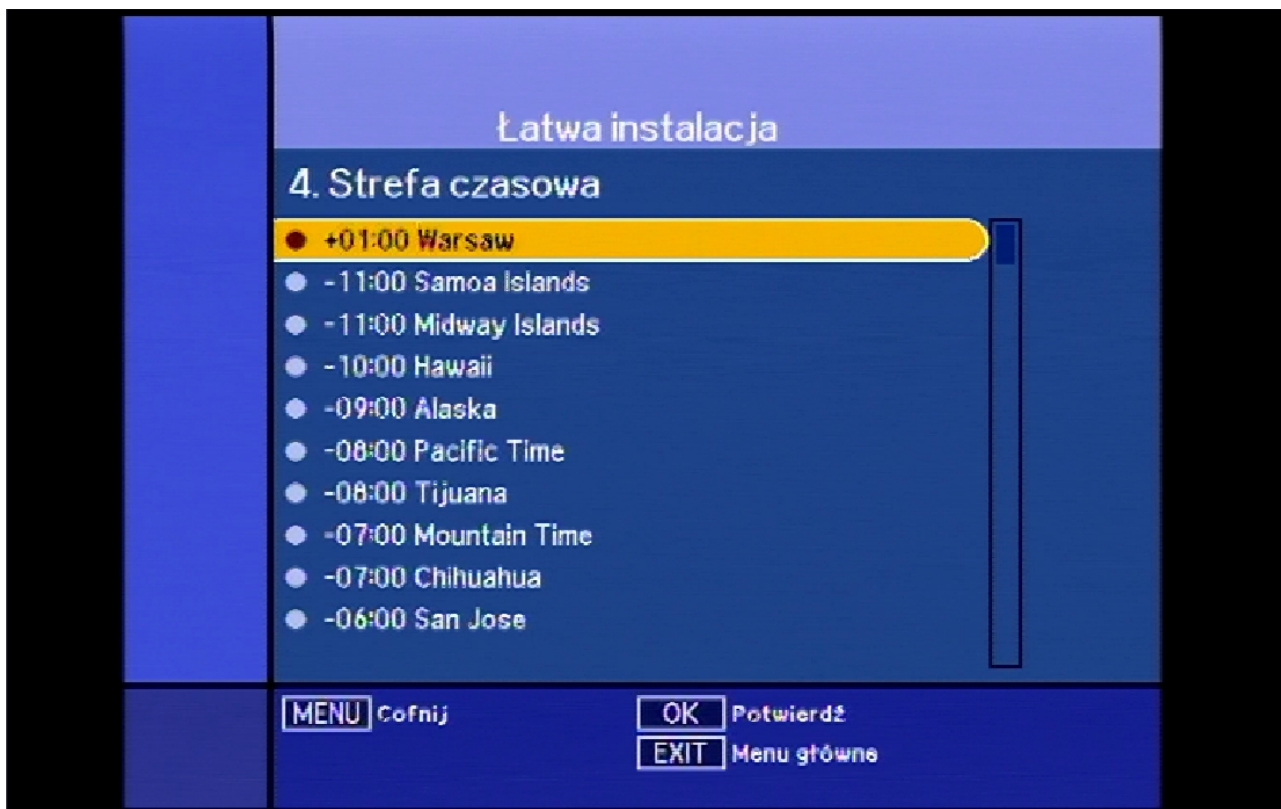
Łatwa instalacja

4. Strefa czasowa

+01:00 Warsaw
-11:00 Samoa Islands
-11:00 Midway Islands
-10:00 Hawaii
-09:00 Alaska
-08:00 Pacific Time
-08:00 Tijuana
-07:00 Mountain Time
-07:00 Chihuahua
-06:00 San Jose

MENU Cofnij
OK Potwierdź
EXIT Menu główne